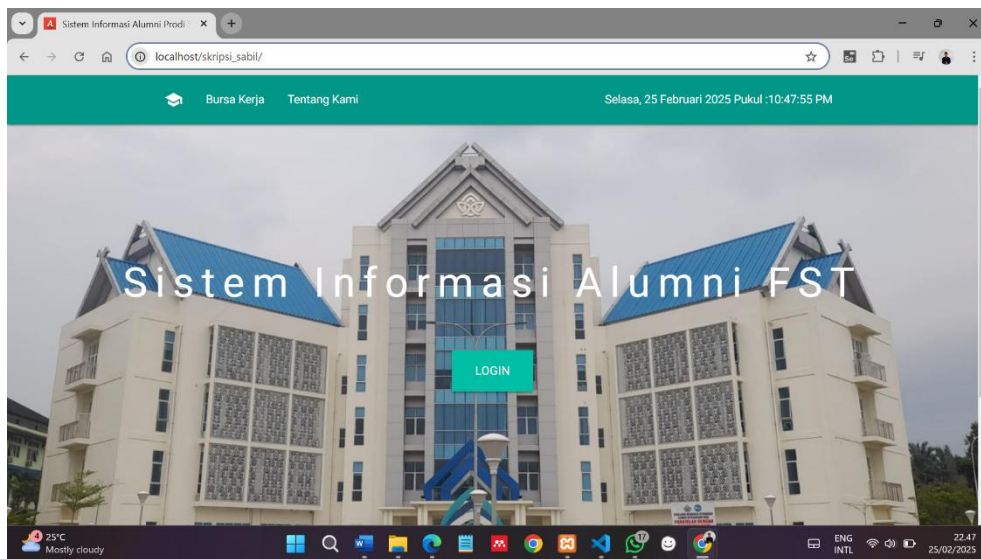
Sistem Informasi Alumni Prodi

localhost/skripsi_sabil/

Bursa Kerja Tentang Kami

Selasa, 25 Februari 2025 Pukul :10:47:55 PM

Sistem Informasi Alumni FST

LOGIN

25°C
Mostly cloudy

ENG
INTL

22.47
25/02/2025